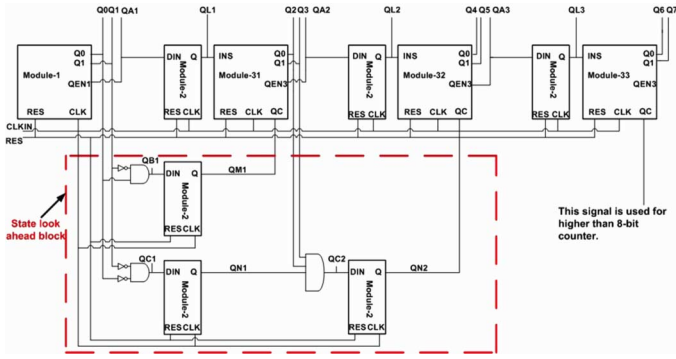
Q0Q1 QA1 QL1 Q2Q3 QA2 QL2 Q4 Q5 QA3 QL3 Q6 Q7

Module-1
Q0
Q1
QEN1
RES CLK

DIN Q
Module-2
RES CLK

INS
Module-31
Q0
Q1
QEN3
RES CLK QC

DIN Q
Module-2
RES CLK

INS
Module-32
Q0
Q1
QEN3
RES CLK QC

DIN Q
Module-2
RES CLK

INS
Module-33
Q0
Q1
QEN3
RES CLK QC

CLKIN
RES

QB1
DIN Q
Module-2
RES CLK
QM1

State look ahead block

QC1
DIN Q
Module-2
RES CLK
QN1

QC2
DIN Q
Module-2
RES CLK
QN2

This signal is used for higher than 8-bit counter.